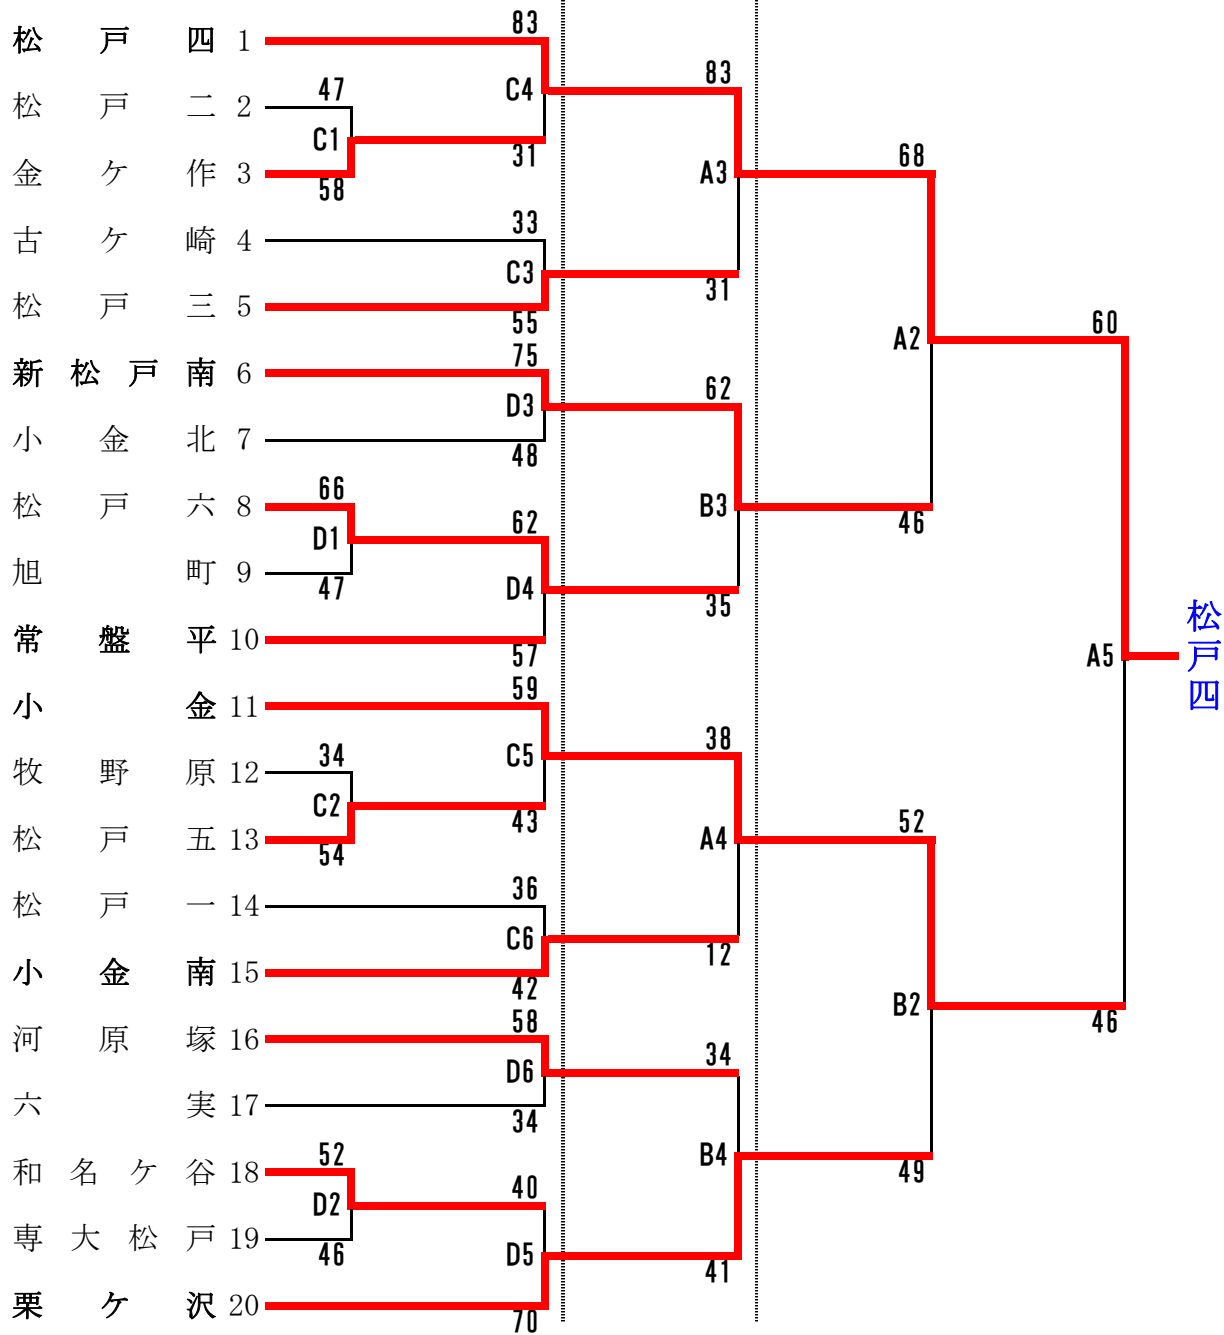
松戸四 1
松戸二 2
金ケ作 3
古ケ崎 4
松戸三 5
新松戸南 6
小金北 7
松戸六 8
旭町 9
常盤平 10
小金 11
牧野原 12
松戸五 13
松戸一 14
小金南 15
河原塚 16
六実 17
和名ケ谷 18
専大松戸 19
栗ケ沢 20

47
C1
58
34
C2
54
66
D1
47
52
D2
46

83
C4
31
33
C3
55
75
D3
48
62
D4
57
59
C5
43
36
C6
42
58
D6
34
40
D5
70

83
A3
31
62
B3
35
38
A4
12
34
B4
41

68
A2
46
52
B2
49

60
A5
46

松戸四